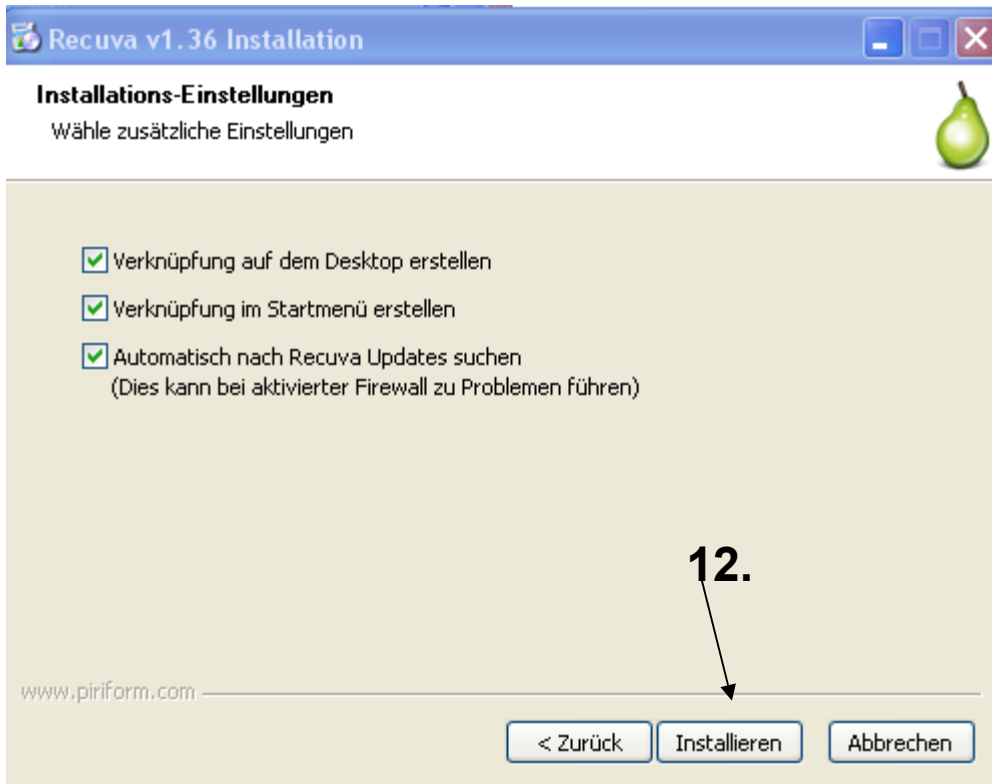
Recuva v1.36 Installation

Installations-Einstellungen
Wähle zusätzliche Einstellungen

Verknüpfung auf dem Desktop erstellen

Verknüpfung im Startmenü erstellen

Automatisch nach Recuva Updates suchen
(Dies kann bei aktivierter Firewall zu Problemen führen)

12.

www.piriform.com

< Zurück Installieren Abbrechen